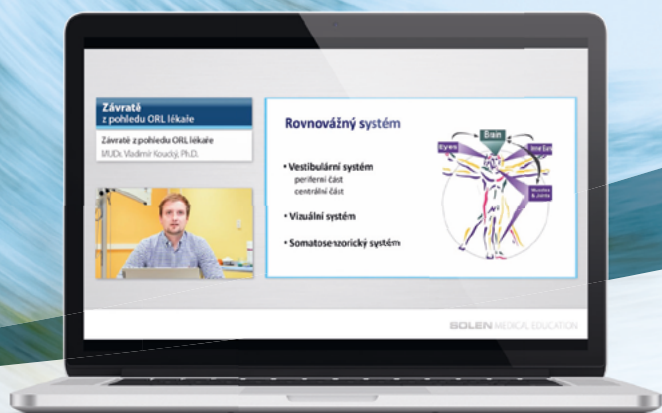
Závratě
z pohledu ORL lékaře

Závratě z pohledu ORL lékaře
MUDr. Vladimír Koucký, Ph.D.

Rovnovážný systém

• Vestibulární systém
periferní část
centrální část

• Vizuální systém

• Somatosenzorický systém

Brain
Eyes
Inner Ear
Muscles & Joints

SOLEN MEDICAL EDUCATION